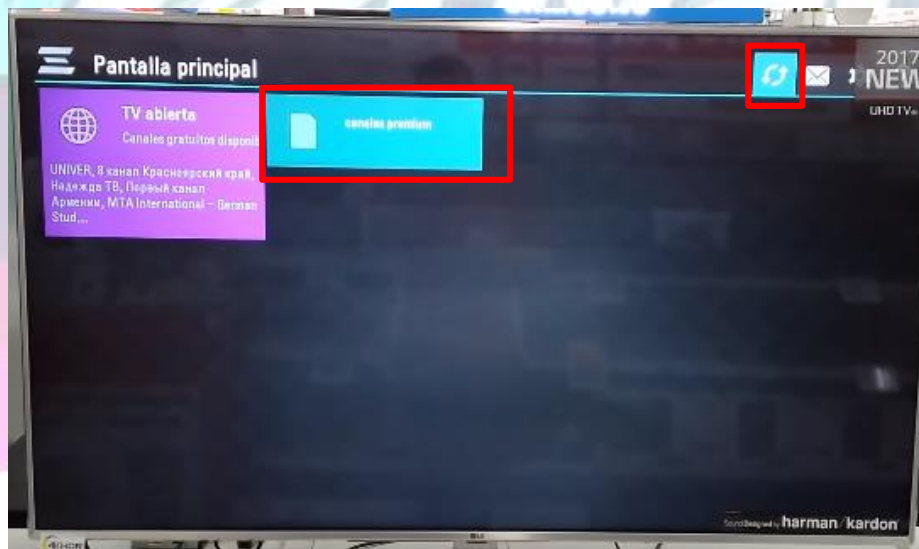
Pantalla principal

TV abierta

Canales gratuitos disponi

UNIVER, 8 канал Красноярский край, Надежда ТВ, Первый канал Армении, MTA International – German Stud,...

canales premium

2017 NEW

UHD TV

Sound Designed by harman/kardon

LG